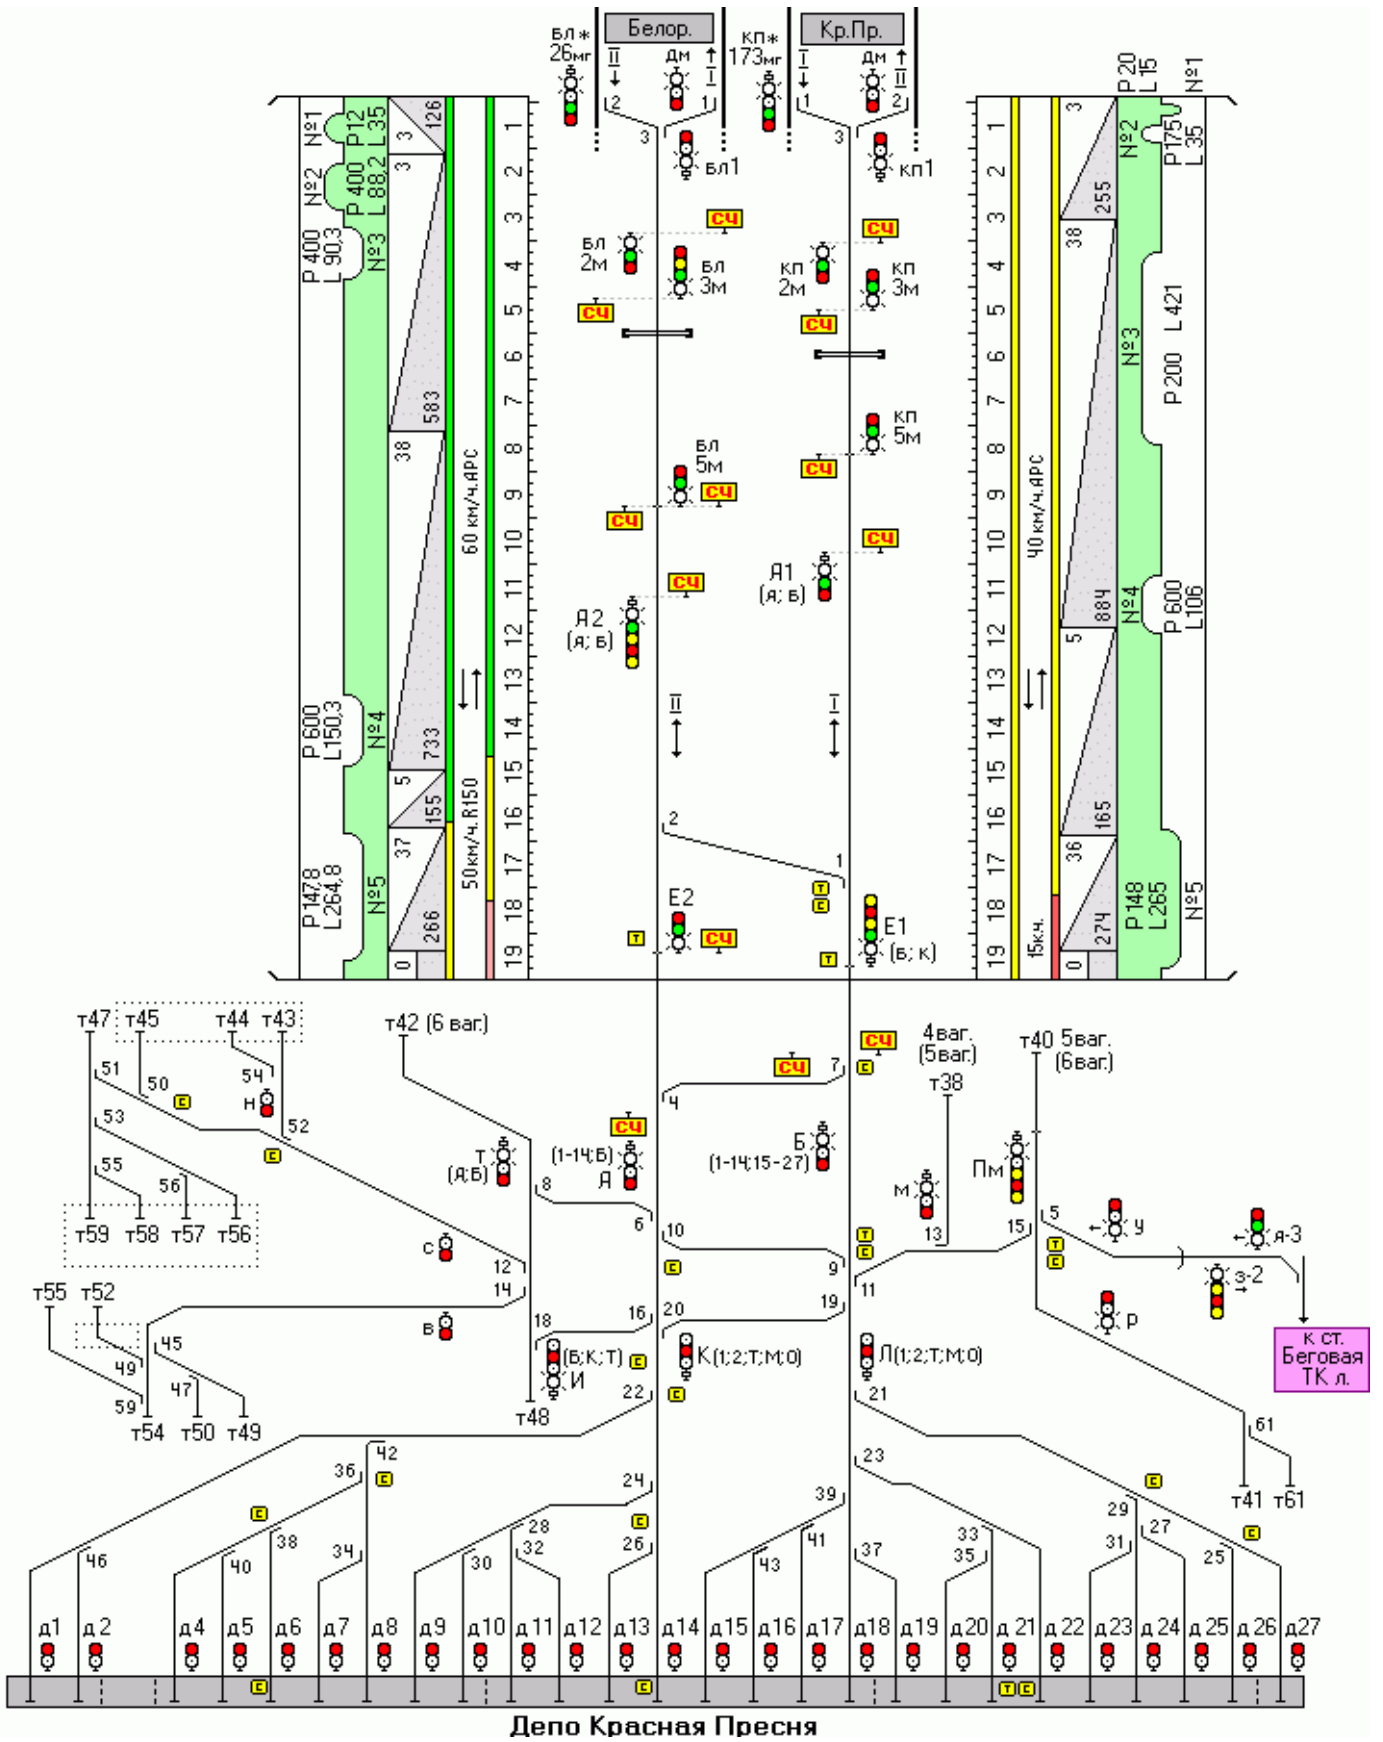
бл* 26мг
Белор.
II ↓ дм ↑ I
2 1
3
бл1
кп* 173мг
Кр.Пр.
I ↓ дм ↑ II
1 2
3
кп1

№1 P12 L35
№2 P400 L88,2
P400 L90,3 №3
P600 L150,3 №4
P147,8 L264,8 №5
126 3 3 583 38 733 5 155 37 266 0
60 км/ч.АРС
50км/ч.R150
1 2 3 4 5 6 7 8 9 10 11 12 13 14 15 16 17 18 19

СЧ
бл 2м
бл 3м
СЧ
кп 2м
кп 3м
СЧ
СЧ
кп 5м
СЧ
бл 5м
СЧ
СЧ
СЧ
Я1 (я; в)
СЧ
Я2 (я; в)
II
I
2
1
Т
С
Е2
СЧ
Т
Е1 (б; к)
Т

P20 L15 №1
№2 P175 L35
№3 P200 L421
№4 P600 L106
P148 L265 №5
3 255 38 884 5 165 36 274 0
40 км/ч.АРС
15км/ч.
1 2 3 4 5 6 7 8 9 10 11 12 13 14 15 16 17 18 19

т47 т45 т44 т43
51 50 54 Н 52
53
55 56
т59 т58 т57 т56
т42 (6 ваг.)
Т (я;б)
(1-14;б) Я
8
6
СЧ
С
12
14
В
т55 т52
49 45
59 47
т54 т50 т49
18 16
(б;к;т) И
22
т48
СЧ
7
4
10
9
20
19
К(1;2;Т;М;О)
Б (1-14;15-27)
СЧ
4ваг. (5ваг.)
т38
М
13
т40 5ваг. (6ваг.)
Пм
15
11
Л(1;2;Т;М;О)
21
5
у
я-3
з-2
р
к ст. Беговая ТК л.
61
т41 т61
36 42
24
39
23
29 27
31 25
33 35
46 40 38 34 30 28 32 26 43 41 37
д1 д2 д4 д5 д6 д7 д8 д9 д10 д11 д12 д13 д14 д15 д16 д17 д18 д19 д20 д21 д22 д23 д24 д25 д26 д27
С
С
Т С
Депо Красная Пресня